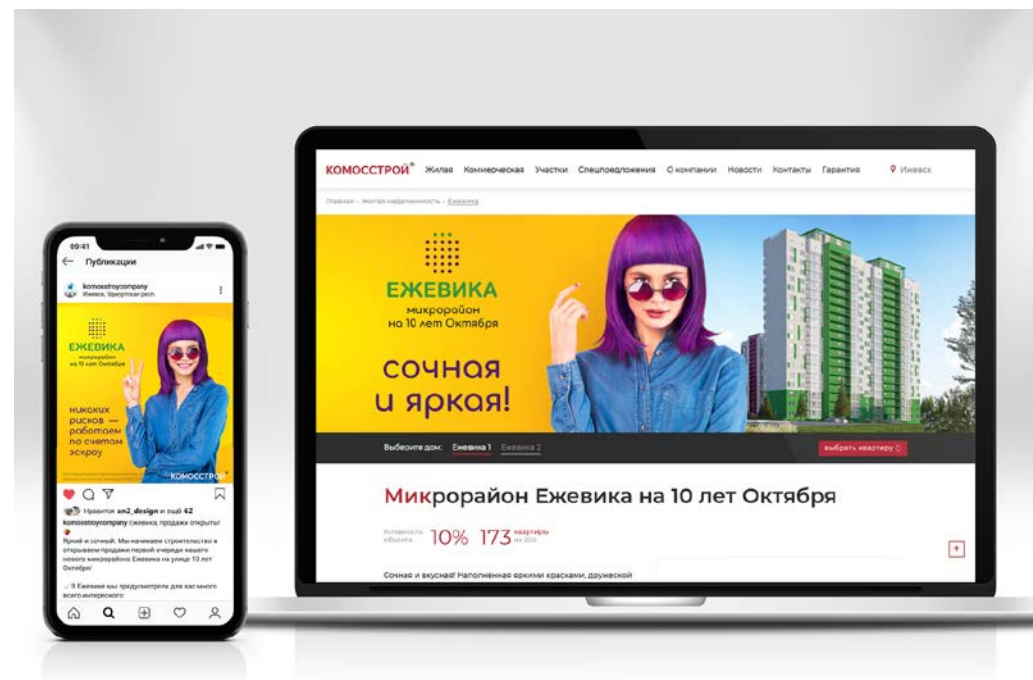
09:41

Публикации

komosstroycompany
Ижевск, Удмуртская респ.

ЕЖЕВИКА
микрорайон
на 10 лет Октября

никаких рисков — работаем по счетам эскроу

КОМОССТРОЙ

Нравится an2_design и ещё 62

komosstroycompany Ежевика, продажа открыта!

Яркий и сочный. Мы начинаем строительство и открываем продажи первой очереди нашего нового микрорайона Ежевика на улице 10 лет Октября!

В Ежевике мы предусмотрели для вас много всего интересного:

КОМОССТРОЙ® Жилая Коммерческая Участки Спецпредложения О компании Новости Контакты Гарантия Ижевск

Главная › Жилая недвижимость › Ежевика

ЕЖЕВИКА
микрорайон
на 10 лет Октября

сочная
и яркая!

Выберите дом: Ежевика 1 Ежевика 2

выбрать квартиру

Микрорайон Ежевика на 10 лет Октября

Готовность объекта 10% 173 квартиры из 350

Сочная и вкусная! Наполненная яркими красками, дружеской